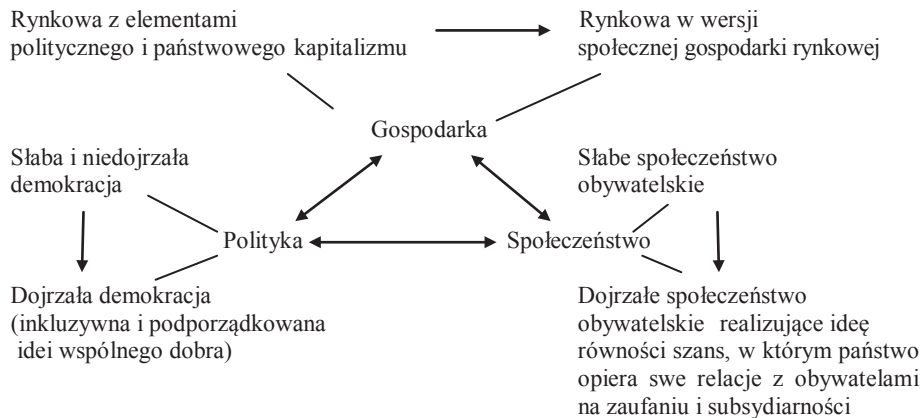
Rynkowa z elementami politycznego i państwowego kapitalizmu

Rynkowa w wersji społecznej gospodarki rynkowej

Gospodarka

Słaba i niedojrzała demokracja

Słabe społeczeństwo obywatelskie

Polityka

Społeczeństwo

Dojrzała demokracja (inkluzywna i podporządkowana idei wspólnego dobra)

Dojrzałe społeczeństwo obywatelskie realizujące ideę równości szans, w którym państwo opiera swe relacje z obywatelami na zaufaniu i subsydiarności